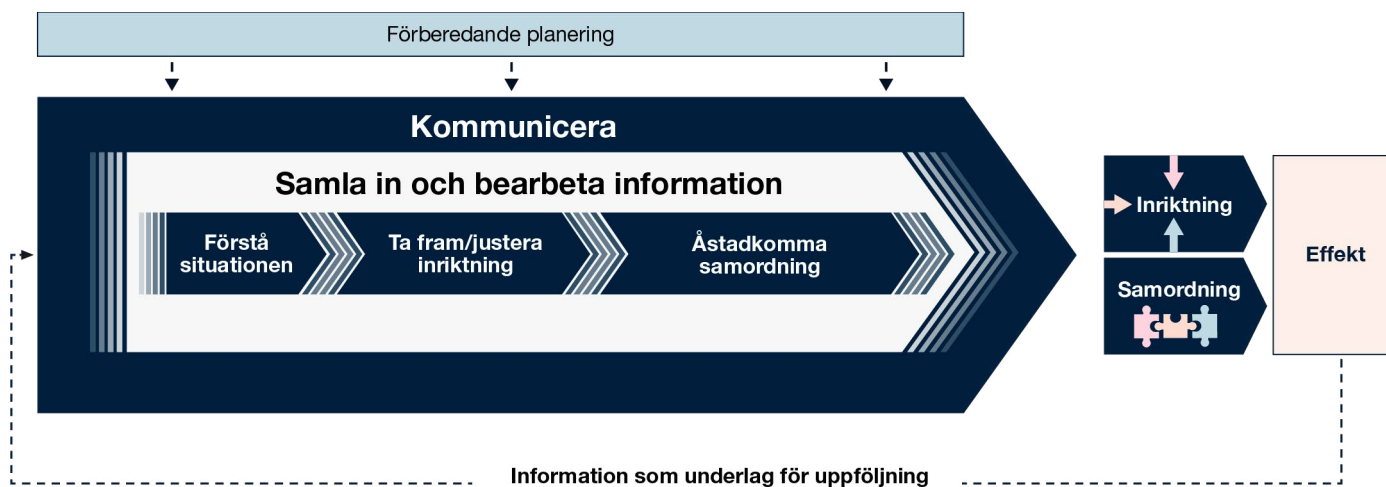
Förberedande planering

Kommunicera

Samla in och bearbeta information

Förstå situationen

Ta fram/justera inriktning

Åstadkomma samordning

Inriktning

Samordning

Effekt

Information som underlag för uppföljning